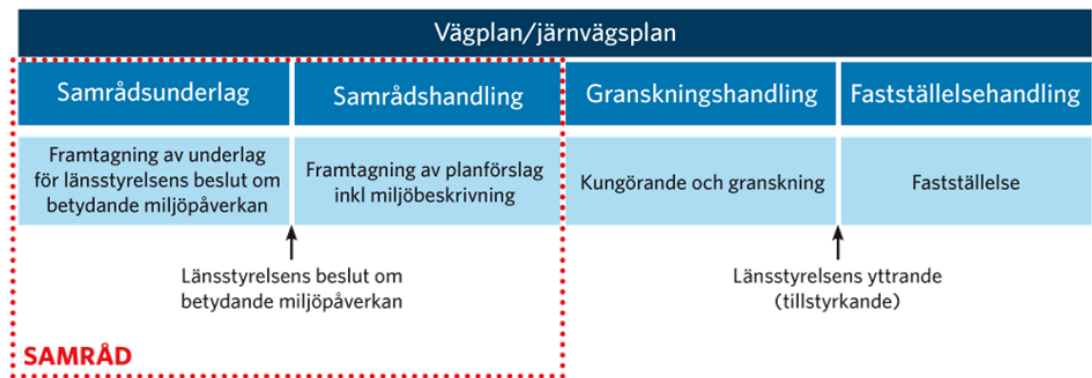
Vägplan/järnvägsplan

Samrådsunderlag

Samrådshandling

Granskningshandling

Fastställelsehandling

Framtagning av underlag för länsstyrelsens beslut om betydande miljöpåverkan

Framtagning av planförslag inkl miljöbeskrivning

Kungörande och granskning

Fastställelse

Länsstyrelsens beslut om betydande miljöpåverkan

Länsstyrelsens yttrande (tillstyrkande)

SAMRÅD